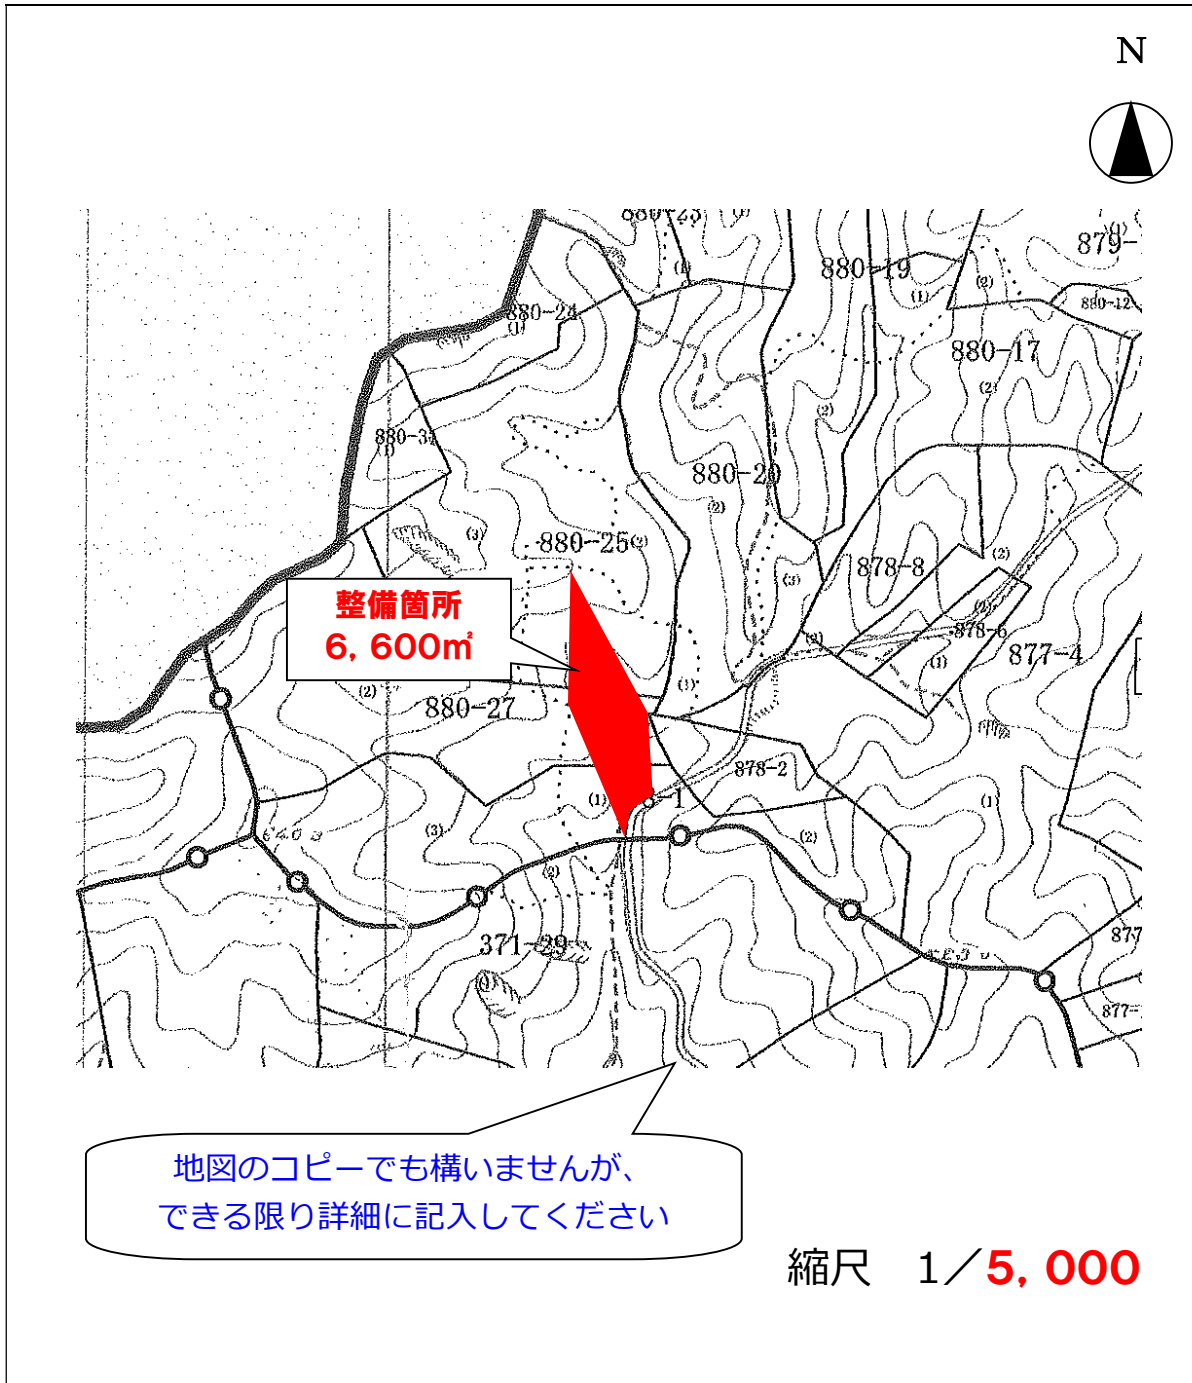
N

880-25
879-
880-19
880-24
880-12
880-17
880-31
880-20
880-25
878-8
整備箇所
6，600㎡
878-6
877-4
880-27
878-2
1
371-29
877
877-

地図のコピーでも構いませんが、
できる限り詳細に記入してください

縮尺　1／5，000